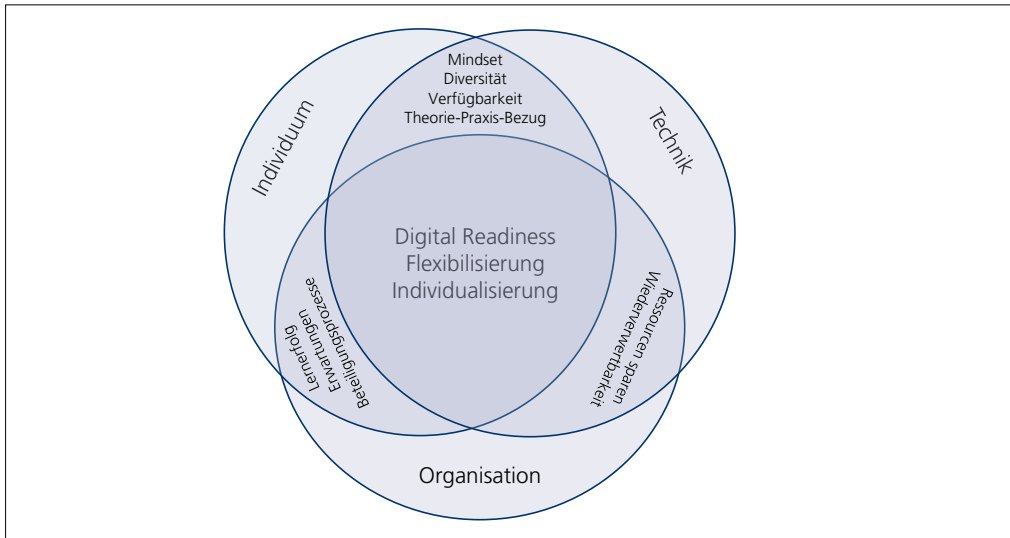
Individuum

Technik

Mindset
Diversität
Verfügbarkeit
Theorie-Praxis-Bezug

Digital Readiness
Flexibilisierung
Individualisierung

Lernerfolg
Erwartungen
Beteiligungsprozesse

Ressourcen sparen
Wiederverwertbarkeit

Organisation